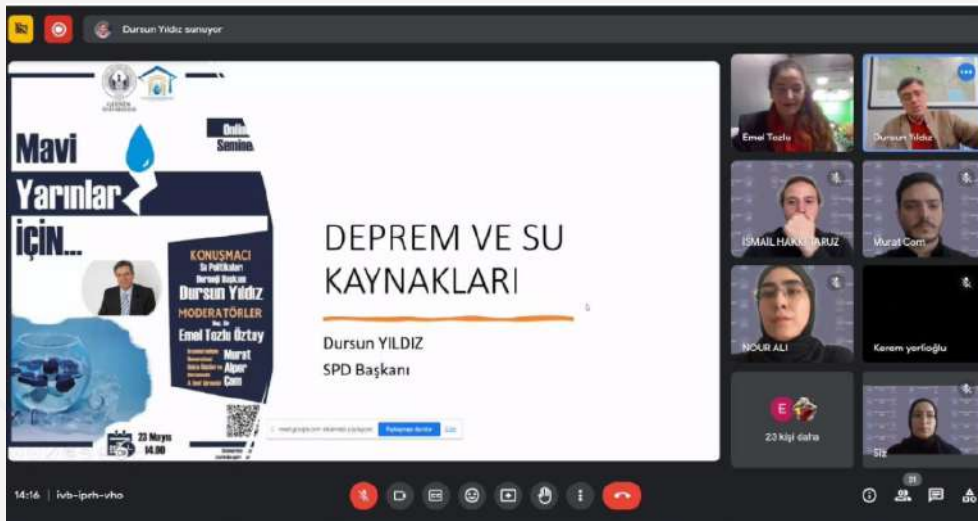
Dursun Yıldız sunuyor

Mavi Yarınlar İçin...

Online Semineri

KONUŞMACI
Su Politikaları Derneği Başkanı
Dursun Yıldız

MODERATÖRLER
Doç. Dr. Emel Tozlu Öztay
Murat Alper Çam

23 Mayıs 14.00

DEPREM VE SU KAYNAKLARI

Dursun YILDIZ
SPD Başkanı

Emel Tozlu
Dursun Yıldız
İSMAİL HAKKI TARUZ
Murat Cam
NOUR ALI
Kerem yerlioğlu
23 kişi daha
Siz

14:16 | ivb-iprh-vho

21